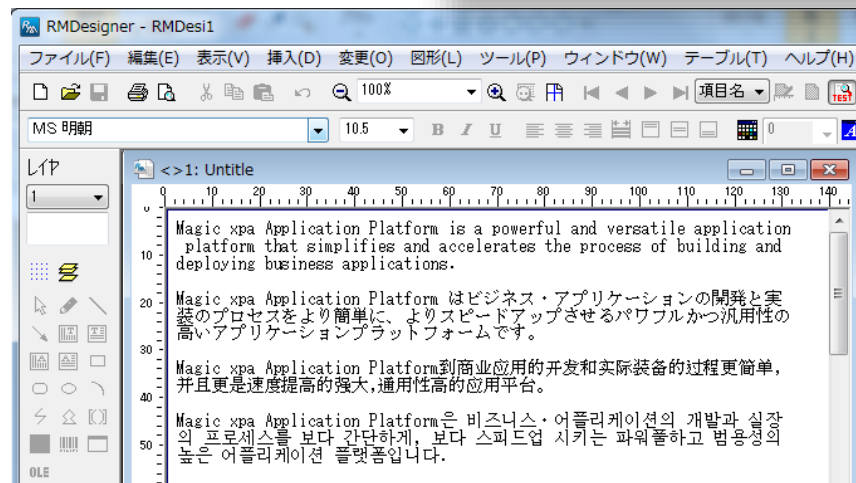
RMDesigner - RMDesi1

ファイル(F) 編集(E) 表示(V) 挿入(D) 変更(O) 図形(L) ツール(P) ウィンドウ(W) テーブル(T) ヘルプ(H)

100% 項目名

MS 明朝 10.5 B I U 0

レイヤ
1

OLE

<>1: Untitle

10 20 30 40 50 60 70 80 90 100 110 120 130 140

0
10
20
30
40
50

Magic xpa Application Platform is a powerful and versatile application platform that simplifies and accelerates the process of building and deploying business applications.

Magic xpa Application Platform はビジネス・アプリケーションの開発と実装のプロセスをより簡単に、よりスピードアップさせるパワフルかつ汎用性の高いアプリケーションプラットフォームです。

Magic xpa Application Platform到商业应用的开发和实际装备的过程更简单，并且更是速度提高的强大,通用性高的应用平台。

Magic xpa Application Platform은 비즈니스・어플리케이션의 개발과 실장의 프로세스를 보다 간단하게, 보다 스피드업 시키는 파워풀하고 범용성의 높은 어플리케이션 플랫폼입니다.